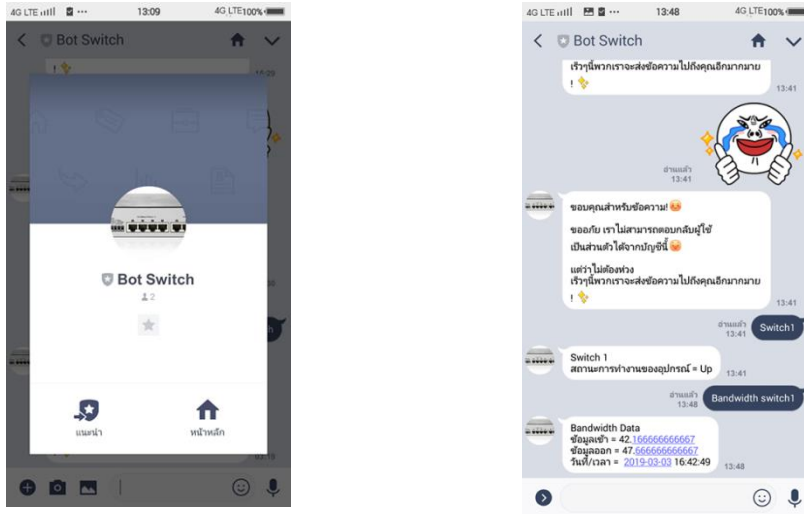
4G LTE 13:09 4G LTE 100%

Bot Switch

13:29

Bot Switch

2

แนะนำ

หน้าหลัก

4G LTE 13:48 4G LTE 100%

Bot Switch

เร็วๆนี้พวกเราจะส่งข้อความไปถึงคุณอีกมากมาย !

13:41

อ่านแล้ว 13:41

ขอบคุณสำหรับข้อความ!

ขออภัย เราไม่สามารถตอบกลับผู้ใช้เป็นส่วนตัวได้จากบัญชีนี้

แต่ว่าไม่ต้องห่วง เร็วๆนี้พวกเราจะส่งข้อความไปถึงคุณอีกมากมาย !

13:41

อ่านแล้ว 13:41

Switch1

Switch 1
สถานะการทำงานของอุปกรณ์ = Up

13:41

อ่านแล้ว 13:48

Bandwidth switch1

Bandwidth Data
ข้อมูลเข้า = 42.166666666667
ข้อมูลออก = 47.666666666667
วันที่/เวลา = 2019-03-03 16:42:49

13:48